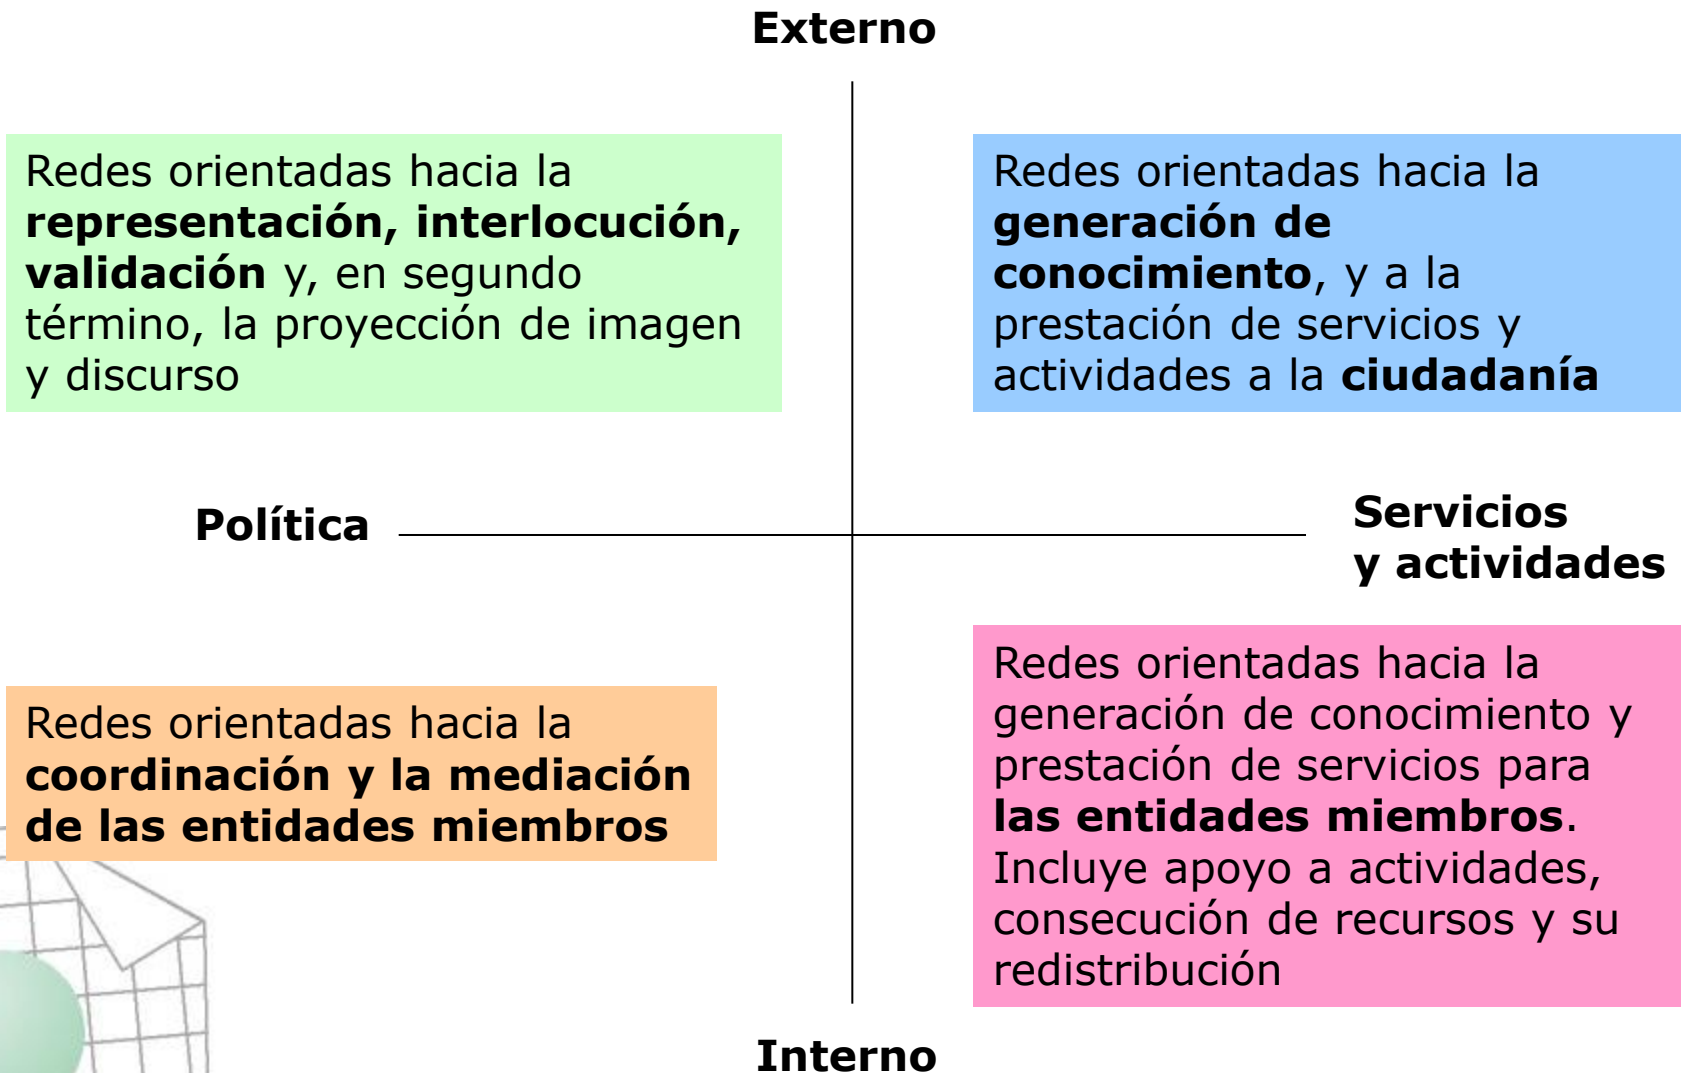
Externo

Redes orientadas hacia la representación, interlocución, validación y, en segundo término, la proyección de imagen y discurso

Redes orientadas hacia la generación de conocimiento, y a la prestación de servicios y actividades a la ciudadanía

Política

Servicios y actividades

Redes orientadas hacia la coordinación y la mediación de las entidades miembros

Redes orientadas hacia la generación de conocimiento y prestación de servicios para las entidades miembros. Incluye apoyo a actividades, consecución de recursos y su redistribución

Interno